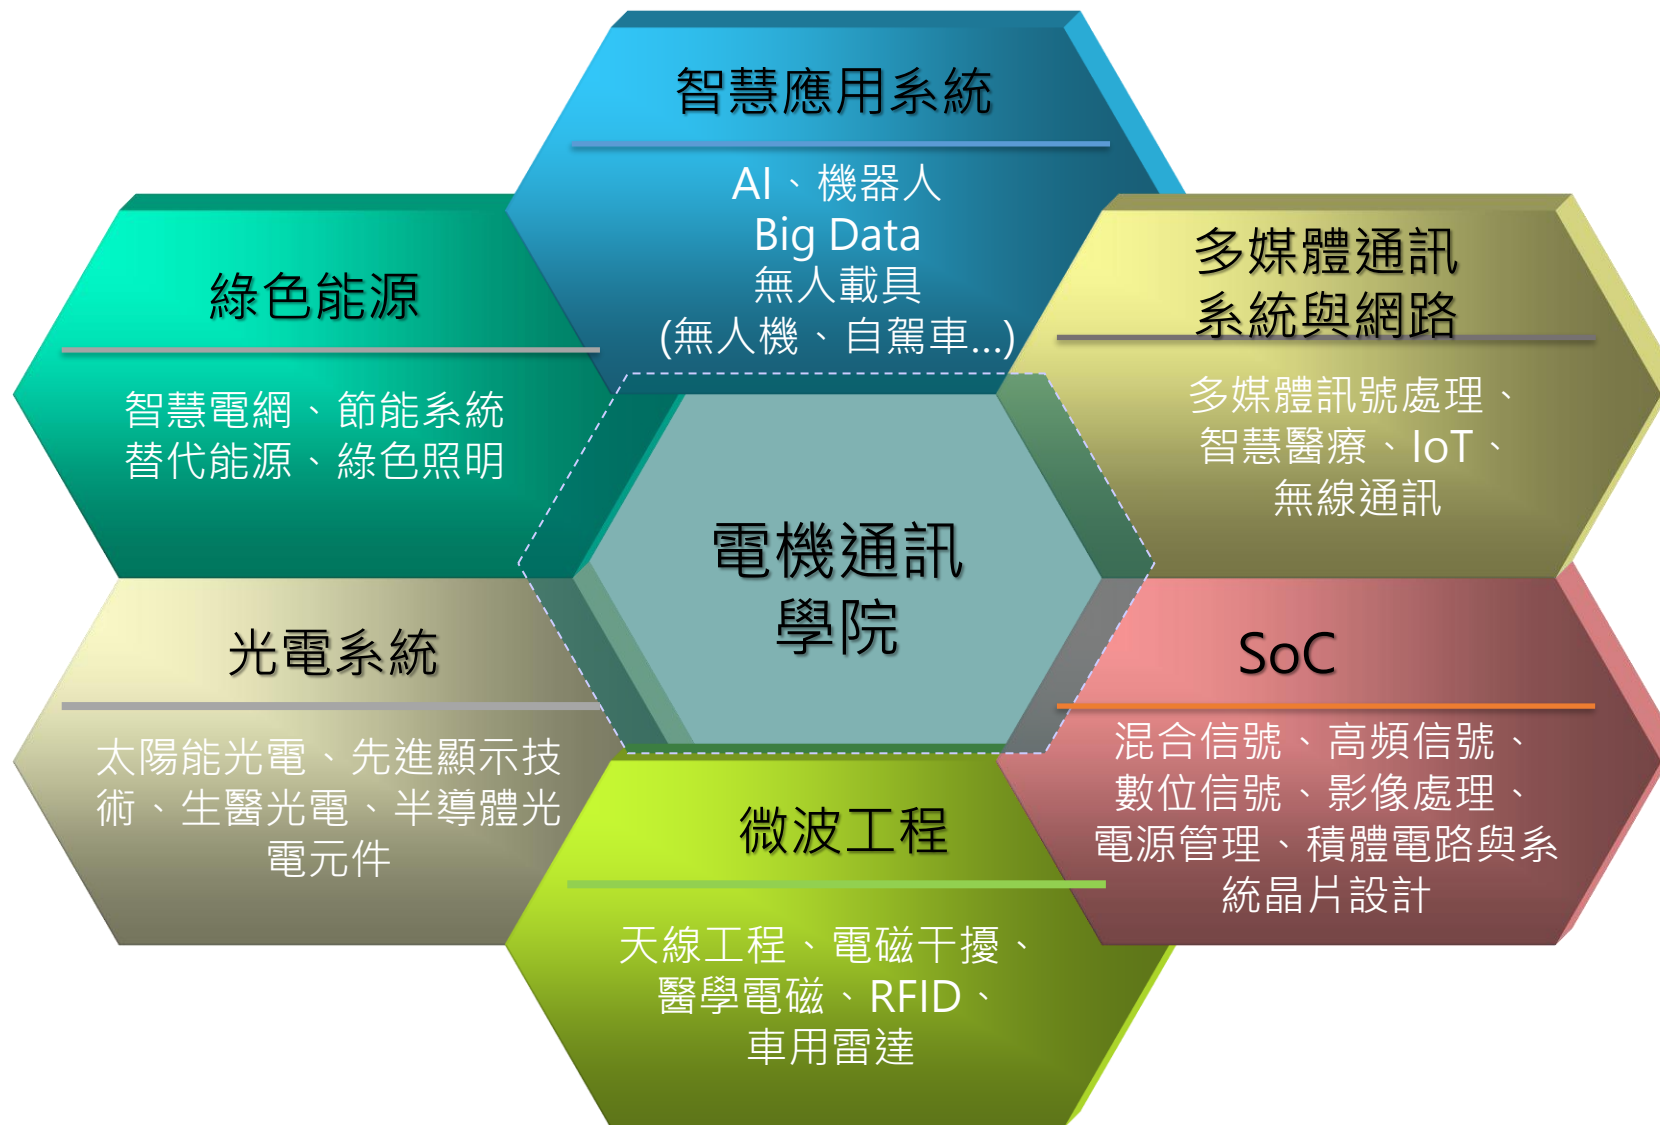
智慧應用系統

AI、機器人
Big Data
無人載具
(無人機、自駕車...)

綠色能源

智慧電網、節能系統
替代能源、綠色照明

多媒體通訊
系統與網路

多媒體訊號處理、
智慧醫療、IoT、
無線通訊

電機通訊
學院

光電系統

太陽能光電、先進顯示技術、生醫光電、半導體光電元件

SoC

混合信號、高頻信號、
數位信號、影像處理、
電源管理、積體電路與系統晶片設計

微波工程

天線工程、電磁干擾、
醫學電磁、RFID、
車用雷達